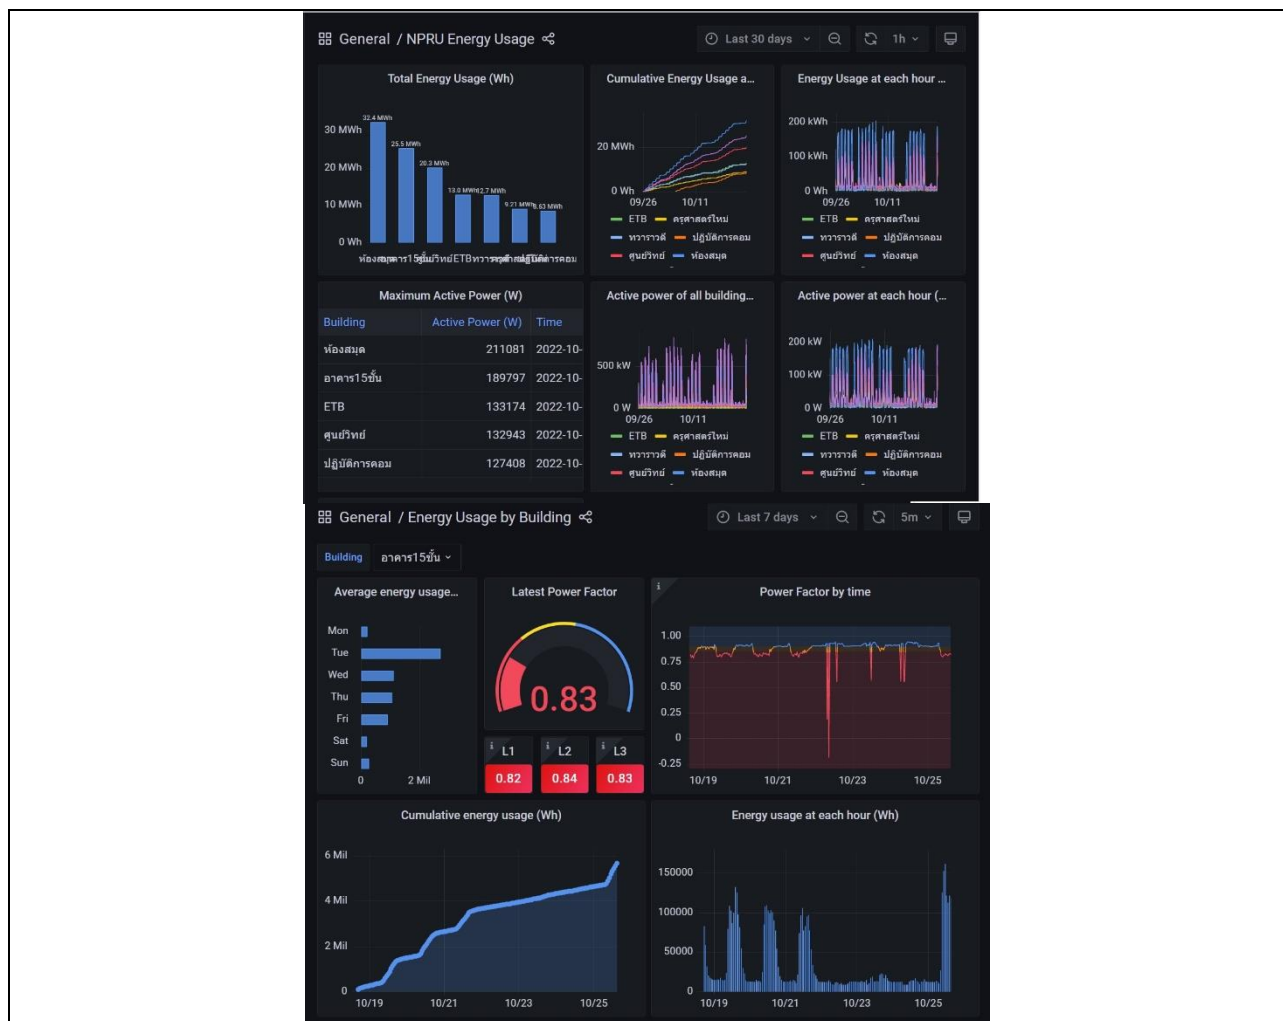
General / NPRU Energy Usage

Last 30 days 1h

Total Energy Usage (Wh)

32.4 MWh 25.5 MWh 20.3 MWh 13.0 MWh 12.7 MWh 9.21 MWh 8.63 MWh

30 MWh
20 MWh
10 MWh
0 Wh

ห้องสมุด อาคาร15ชั้น ศูนย์วิทย์ ETB ทวารวดี ครุศาสตร์ใหม่ ปฏิบัติการคอม

Cumulative Energy Usage a...

20 MWh
0 Wh
09/26 10/11

ETB ครุศาสตร์ใหม่
ทวารวดี ปฏิบัติการคอม
ศูนย์วิทย์ ห้องสมุด

Energy Usage at each hour ...

200 kWh
100 kWh
0 Wh
09/26 10/11

ETB ครุศาสตร์ใหม่
ทวารวดี ปฏิบัติการคอม
ศูนย์วิทย์ ห้องสมุด

Maximum Active Power (W)

| Building | Active Power (W) | Time |
|---|---|---|
| ห้องสมุด | 211081 | 2022-10- |
| อาคาร15ชั้น | 189797 | 2022-10- |
| ETB | 133174 | 2022-10- |
| ศูนย์วิทย์ | 132943 | 2022-10- |
| ปฏิบัติการคอม | 127408 | 2022-10- |

Active power of all building...

500 kW
0 W
09/26 10/11

ETB ครุศาสตร์ใหม่
ทวารวดี ปฏิบัติการคอม
ศูนย์วิทย์ ห้องสมุด

Active power at each hour (...

200 kW
100 kW
0 W
09/26 10/11

ETB ครุศาสตร์ใหม่
ทวารวดี ปฏิบัติการคอม
ศูนย์วิทย์ ห้องสมุด

General / Energy Usage by Building

Last 7 days 5m

Building อาคาร15ชั้น

Average energy usage...

Mon
Tue
Wed
Thu
Fri
Sat
Sun
0 2 Mil

Latest Power Factor

0.83

L1 L2 L3
0.82 0.84 0.83

Power Factor by time

1.00
0.75
0.50
0.25
0
-0.25
10/19 10/21 10/23 10/25

Cumulative energy usage (Wh)

6 Mil
4 Mil
2 Mil
0
10/19 10/21 10/23 10/25

Energy usage at each hour (Wh)

150000
100000
50000
0
10/19 10/21 10/23 10/25